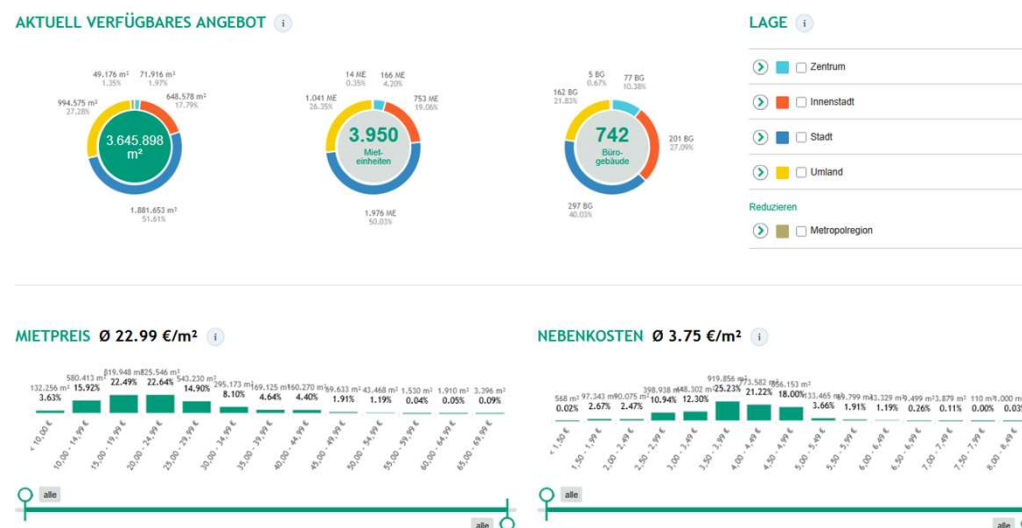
AKTUELL VERFÜGBARES ANGEBOT i

49.176 m² 1.35%
71.916 m² 1.97%
648.578 m² 17.79%
994.575 m² 27.28%
3.645.898 m²
1.881.653 m² 51.61%

14 ME 0.35%
166 ME 4.20%
1.041 ME 26.35%
753 ME 19.06%
3.950 Mieteinheiten
1.976 ME 50.03%

5 BG 0.67%
77 BG 10.38%
162 BG 21.83%
742 Bürogebäude
201 BG 27.09%
297 BG 40.03%

LAGE i

Zentrum
Innenstadt
Stadt
Umland
Reduzieren
Metropolregion

MIETPREIS Ø 22.99 €/m² i

132.256 m² 3.63%
580.413 m² 15.92%
819.948 m² 22.49%
825.546 m² 22.64%
543.230 m² 14.90%
295.173 m² 8.10%
169.125 m² 4.64%
160.270 m² 4.40%
69.633 m² 1.91%
43.468 m² 1.19%
1.530 m² 0.04%
1.910 m² 0.05%
3.396 m² 0.09%

< 10,00 €
10,00 - 14,99 €
15,00 - 19,99 €
20,00 - 24,99 €
25,00 - 29,99 €
30,00 - 34,99 €
35,00 - 39,99 €
40,00 - 44,99 €
45,00 - 49,99 €
50,00 - 54,99 €
55,00 - 59,99 €
60,00 - 64,99 €
65,00 - 69,99 €

alle
alle

NEBENKOSTEN Ø 3.75 €/m² i

568 m² 0.02%
97.343 m² 2.67%
90.075 m² 2.47%
398.938 m² 10.94%
448.302 m² 12.30%
919.856 m² 25.23%
773.582 m² 21.22%
656.153 m² 18.00%
133.465 m² 3.66%
69.799 m² 1.91%
43.329 m² 1.19%
9.499 m² 0.26%
3.879 m² 0.11%
110 m² 0.00%
1.000 m² 0.03

< 1,50 €
1,50 - 1,99 €
2,00 - 2,49 €
2,50 - 2,99 €
3,00 - 3,49 €
3,50 - 3,99 €
4,00 - 4,49 €
4,50 - 4,99 €
5,00 - 5,49 €
5,50 - 5,99 €
6,00 - 6,49 €
6,50 - 6,99 €
7,00 - 7,49 €
7,50 - 7,99 €
8,00 - 8,49 €

alle
alle